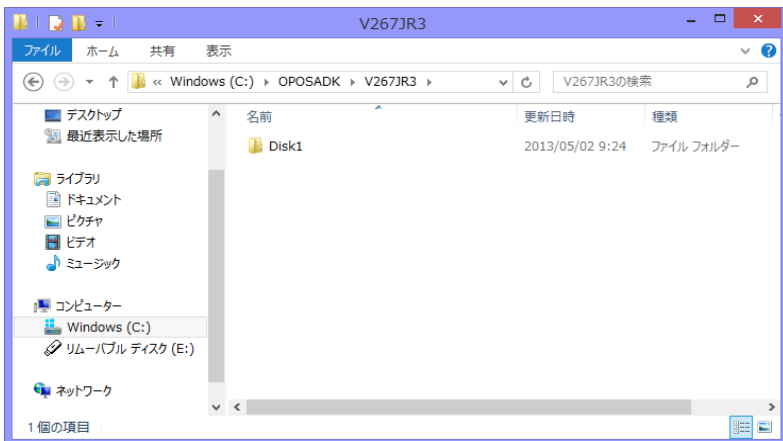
V267JR3

ファイル ホーム 共有 表示

« Windows (C:) › OPOSADK › V267JR3 ›

V267JR3の検索

デスクトップ
最近表示した場所

ライブラリ
ドキュメント
ピクチャ
ビデオ
ミュージック

コンピューター
Windows (C:)
リムーバブル ディスク (E:)

ネットワーク

| 名前 | 更新日時 | 種類 |
|---|---|---|
| Disk1 | 2013/05/02 9:24 | ファイル フォルダー |

1 個の項目